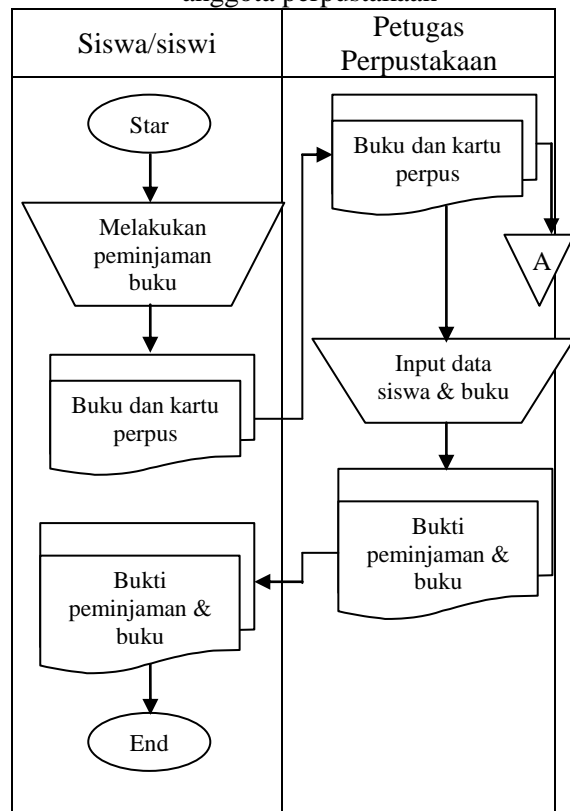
anggota perpustakaan

| Siswa/siswi | Petugas Perpustakaan |
|---|---|

Star

Melakukan peminjaman buku

Buku dan kartu perpus

Buku dan kartu perpus

A

Input data siswa & buku

Bukti peminjaman & buku

Bukti peminjaman & buku

End